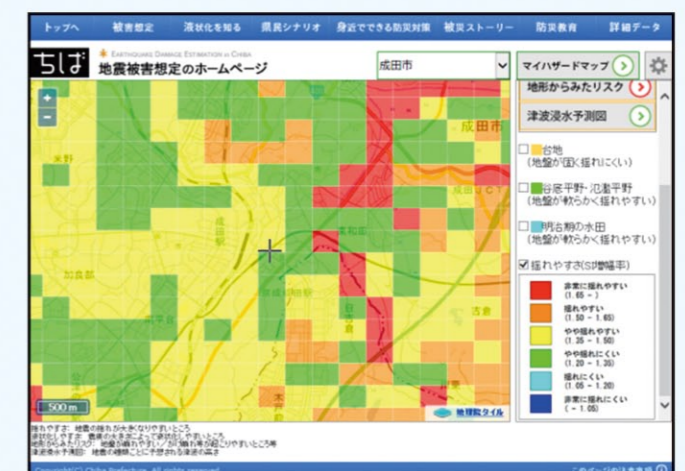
トップへ　被害想定　液状化を知る　県民シナリオ　身近でできる防災対策　被災ストーリー　防災教育　詳細データ

ちば　EARTHQUAKE DAMAGE ESTIMATION in CHIBA
地震被害想定のホームページ

成田市

マイハザードマップ
地形からみたリスク
津波浸水予測図

台地
(地盤が固く揺れにくい)

谷底平野・氾濫平野
(地盤が軟らかく揺れやすい)

明治期の水田
(地盤が軟らかく揺れやすい)

揺れやすさ(SI増幅率)

非常に揺れやすい
(1.65 ~ )
揺れやすい
(1.50 ~ 1.65)
やや揺れやすい
(1.35 ~ 1.50)
やや揺れにくい
(1.20 ~ 1.35)
揺れにくい
(1.05 ~ 1.20)
非常に揺れにくい
( ~ 1.05)

成田市

500 m

地理院タイル

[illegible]

Copyright(C) Chiba Prefecture. All rights reserved.